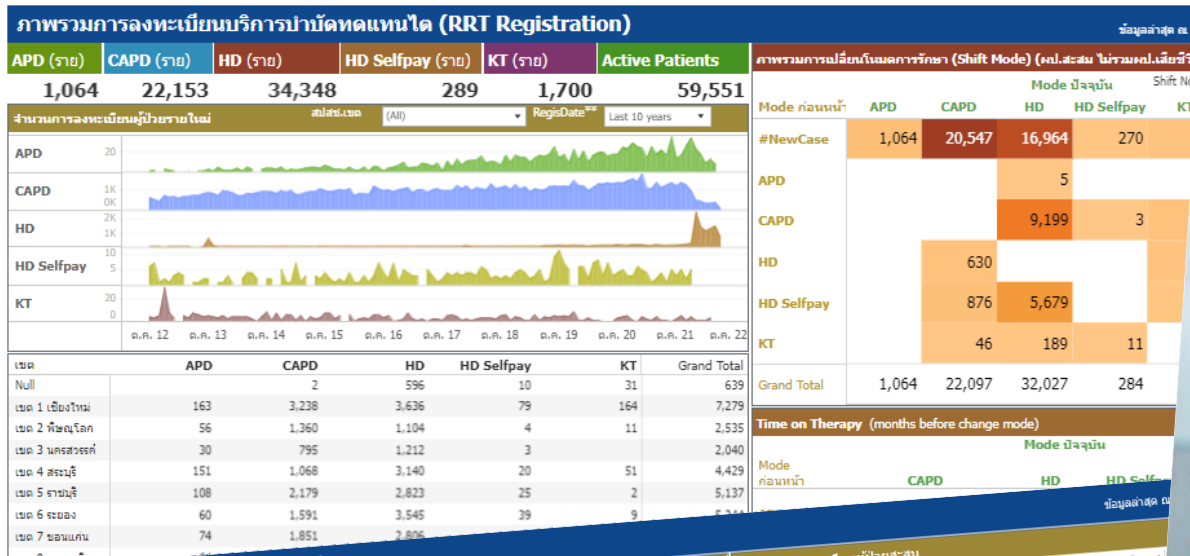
ภาพรวมการลงทะเบียนบริการบำบัดทดแทนไต (RRT Registration)

ข้อมูลล่าสุด ณ

| APD (ราย) | CAPD (ราย) | HD (ราย) | HD Selfpay (ราย) | KT (ราย) | Active Patients |
|---|---|---|---|---|---|
| 1,064 | 22,153 | 34,348 | 289 | 1,700 | 59,551 |

จำนวนการลงทะเบียนผู้ป่วยรายใหม่

สปสช.เขต (All) RegisDate** Last 10 years

APD 20
CAPD 1K 0K
HD 2K 1K
HD Selfpay 10 5
KT 20 0

ต.ค. 12 ต.ค. 13 ต.ค. 14 ต.ค. 15 ต.ค. 16 ต.ค. 17 ต.ค. 18 ต.ค. 19 ต.ค. 20 ต.ค. 21 ต.ค. 22

| เขต | APD | CAPD | HD | HD Selfpay | KT | Grand Total |
|---|---|---|---|---|---|---|
| Null | | 2 | 596 | 10 | 31 | 639 |
| เขต 1 เชียงใหม่ | 163 | 3,238 | 3,636 | 79 | 164 | 7,279 |
| เขต 2 พิษณุโลก | 56 | 1,360 | 1,104 | 4 | 11 | 2,535 |
| เขต 3 นครสวรรค์ | 30 | 795 | 1,212 | 3 | | 2,040 |
| เขต 4 สระบุรี | 151 | 1,068 | 3,140 | 20 | 51 | 4,429 |
| เขต 5 ราชบุรี | 108 | 2,179 | 2,823 | 25 | 2 | 5,137 |
| เขต 6 ระยอง | 60 | 1,591 | 3,545 | 39 | 9 | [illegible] |
| เขต 7 ขอนแก่น | 74 | 1,851 | 2,806 | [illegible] | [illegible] | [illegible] |

ภาพรวมการเปลี่ยนโหมดการรักษา (Shift Mode) (ผป.สะสม ไม่รวมผป.เสียชีวิ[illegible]

Mode ปัจจุบัน
Shift No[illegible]

| Mode ก่อนหน้า | APD | CAPD | HD | HD Selfpay | KT |
|---|---|---|---|---|---|
| #NewCase | 1,064 | 20,547 | 16,964 | 270 | |
| APD | | | 5 | | |
| CAPD | | | 9,199 | 3 | |
| HD | | 630 | | | |
| HD Selfpay | | 876 | 5,679 | | |
| KT | | 46 | 189 | 11 | |
| Grand Total | 1,064 | 22,097 | 32,027 | 284 | |

Time on Therapy (months before change mode)

Mode ปัจจุบัน

Mode ก่อนหน้า CAPD HD HD Selfp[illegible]

ข้อมูลล่าสุด ณ